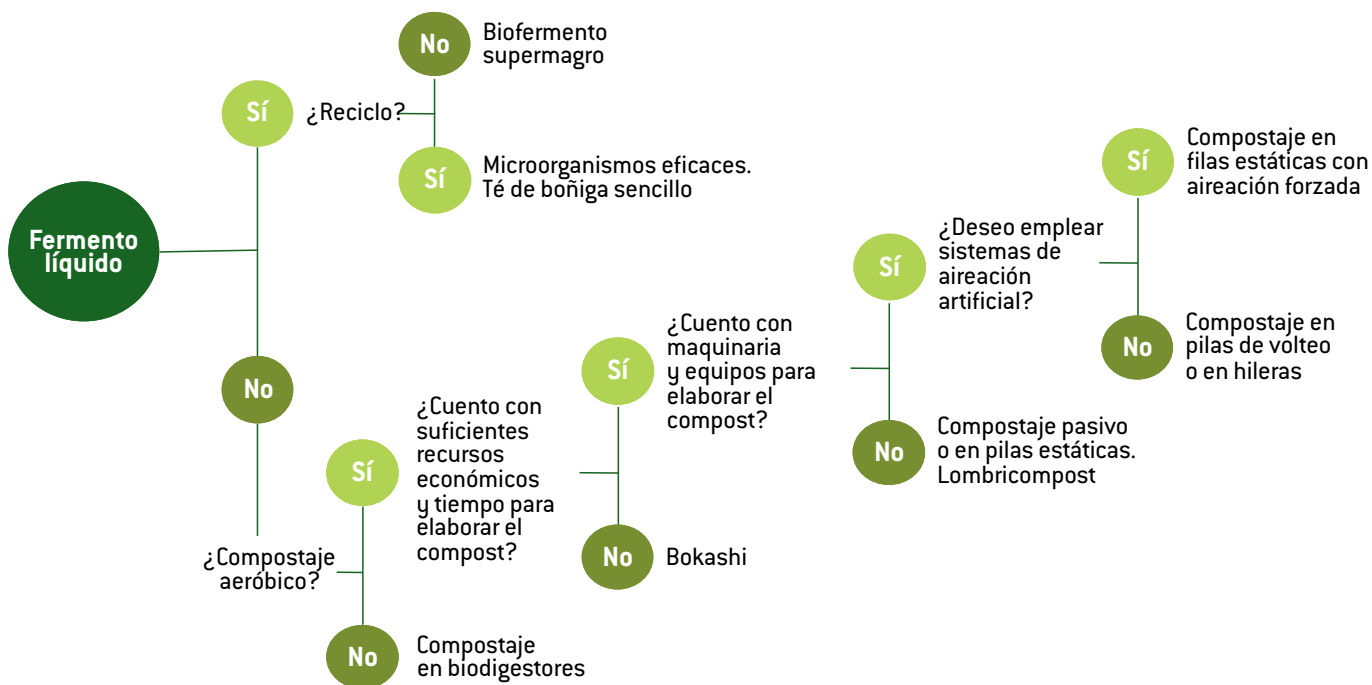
Fermento líquido

Sí

¿Reciclo?

No

Biofermento supermagro

Sí

Microorganismos eficaces. Té de boñiga sencillo

No

¿Compostaje aeróbico?

Sí

¿Cuento con suficientes recursos económicos y tiempo para elaborar el compost?

No

Compostaje en biodigestores

Sí

¿Cuento con maquinaria y equipos para elaborar el compost?

No

Bokashi

Sí

¿Deseo emplear sistemas de aireación artificial?

No

Compostaje pasivo o en pilas estáticas. Lombricompost

Sí

Compostaje en filas estáticas con aireación forzada

No

Compostaje en pilas de volteo o en hileras